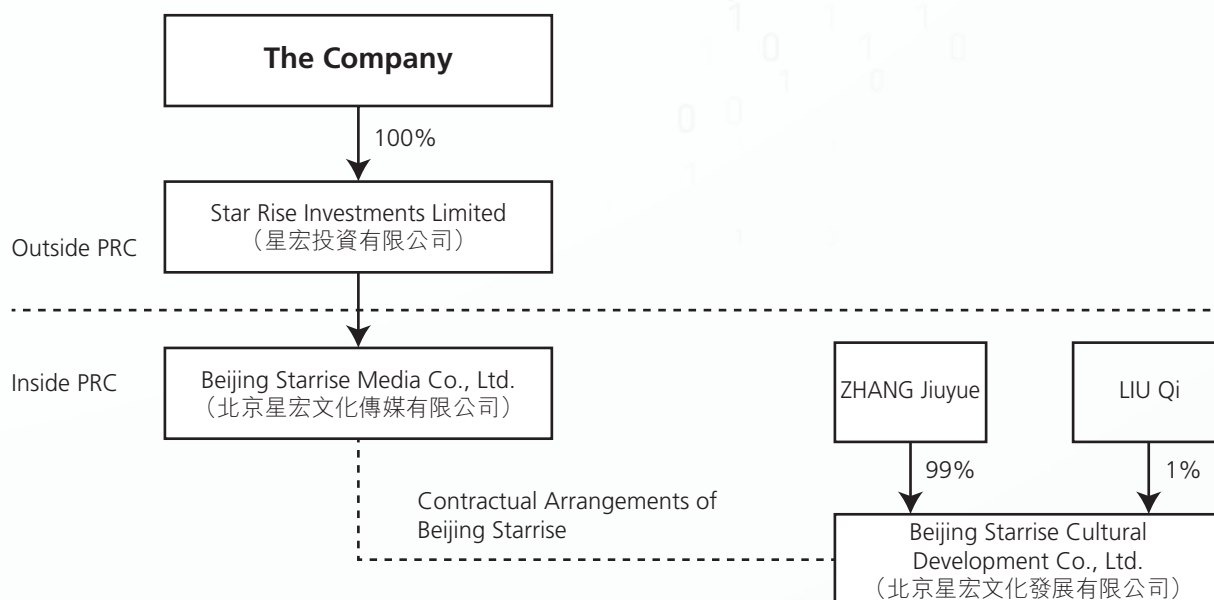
The Company

100%

Star Rise Investments Limited
(星宏投資有限公司)

Outside PRC

Inside PRC

Beijing Starrise Media Co., Ltd.
(北京星宏文化傳媒有限公司)

ZHANG Jiuyue

LIU Qi

99%

1%

Contractual Arrangements of Beijing Starrise

Beijing Starrise Cultural Development Co., Ltd.
(北京星宏文化發展有限公司)